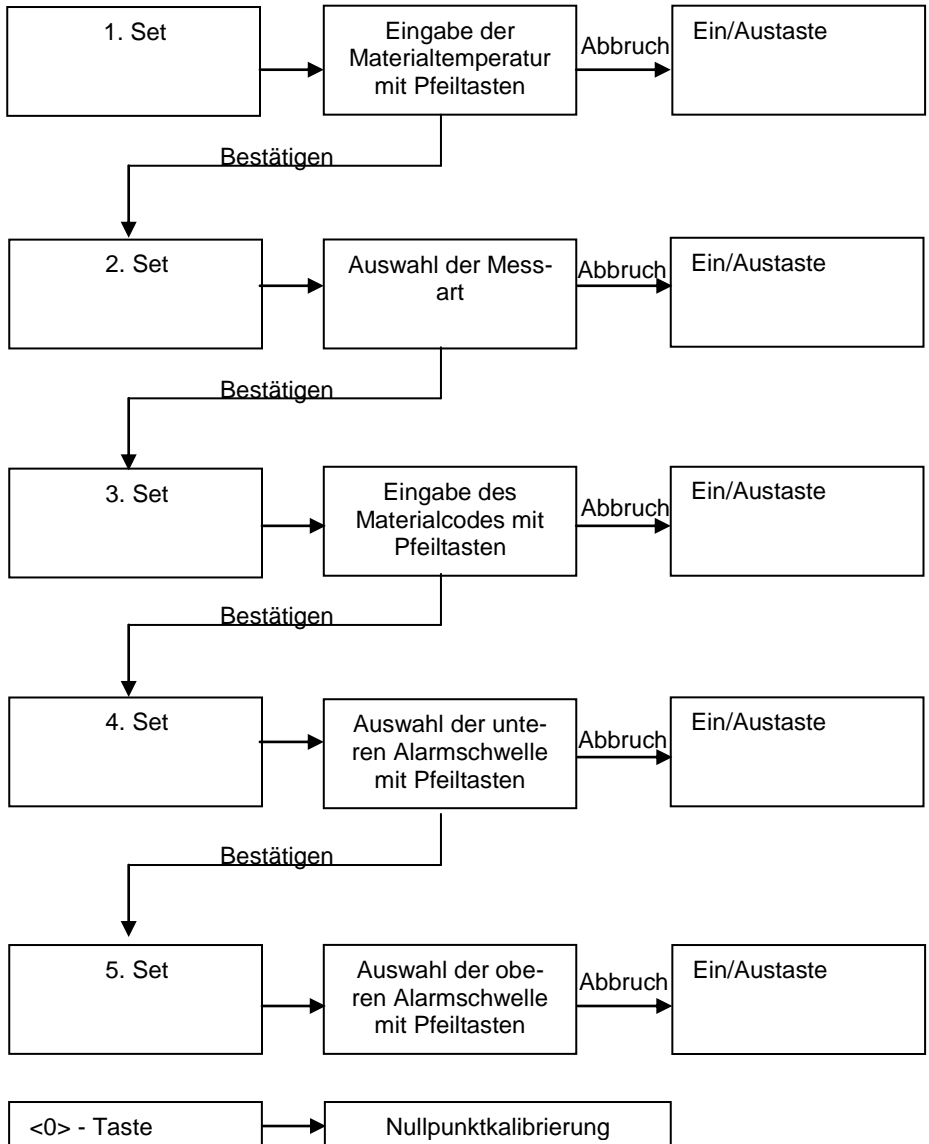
1. Set

Eingabe der Materialtemperatur mit Pfeiltasten

Abbruch

Ein/Austaste

Bestätigen

2. Set

Auswahl der Messart

Abbruch

Ein/Austaste

Bestätigen

3. Set

Eingabe des Materialcodes mit Pfeiltasten

Abbruch

Ein/Austaste

Bestätigen

4. Set

Auswahl der unteren Alarmschwelle mit Pfeiltasten

Abbruch

Ein/Austaste

Bestätigen

5. Set

Auswahl der oberen Alarmschwelle mit Pfeiltasten

Abbruch

Ein/Austaste

<0> - Taste

Nullpunktkalibrierung